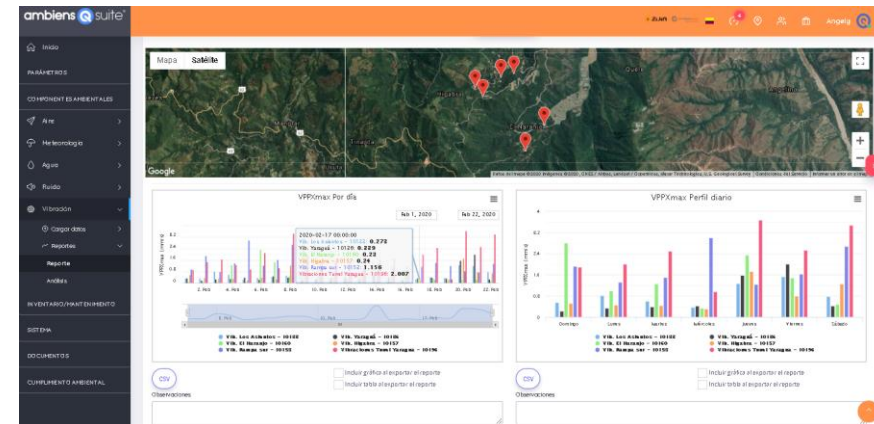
ambiens suite

Angela

Inicio
PARÁMETROS
COMPONENTES AMBIENTALES
Aire
Meteorología
Agua
Ruido
Vibración
Cargar datos
Reportes
Reporte
Análisis
INVENTARIO/MANTENIMIENTO
SISTEMA
DOCUMENTOS
CUMPLIMIENTO AMBIENTAL

Mapa Satélite
Google

VPPXmax Por día
Feb 1, 2020 Feb 22, 2020
2020-02-17 00:00:00
Vib. Los Asilos - 10188 0.272
Vib. Yarumal - 10189 0.229
Vib. El Naranjo - 10160 0.22
Vib. Higuera - 10157 0.24
Vib. Rampa sur - 10152 1.158
Vibraciones Tunel Yarumal - 10196 2.007
2. Feb 4. Feb 6. Feb 8. Feb 10. Feb 12. Feb 14. Feb 16. Feb 18. Feb 20. Feb 22. Feb
Vib. Los Asilos - 10188
Vib. El Naranjo - 10160
Vib. Rampa sur - 10152
Vib. Yarumal - 10189
Vib. Higuera - 10157
Vibraciones Tunel Yarumal - 10196
CSV
Incluir gráfica al exportar el reporte
Incluir tabla al exportar el reporte
Observaciones

VPPXmax Perfil diario
Domingo Lunes Martes Miércoles Jueves Viernes Sábado
Vib. Los Asilos - 10188
Vib. El Naranjo - 10160
Vib. Rampa sur - 10152
Vib. Yarumal - 10189
Vib. Higuera - 10157
Vibraciones Tunel Yarumal - 10196
CSV
Incluir gráfica al exportar el reporte
Incluir tabla al exportar el reporte
Observaciones